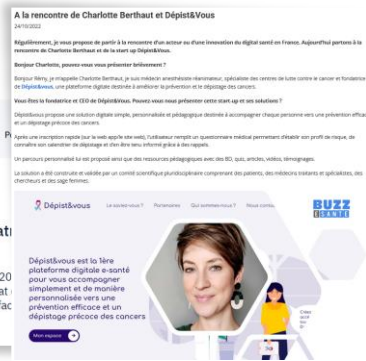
A la rencontre de Charlotte Berthaut et Dépist&Vous

24/10/2022

Régulièrement, je vous propose de partir à la rencontre d'un acteur ou d'une innovation du digital santé en France. Aujourd'hui partons à la rencontre de Charlotte Berthaut et de la start up Dépist&Vous.

Bonjour Charlotte, pouvez-vous vous présenter brièvement ?

Bonjour Rémy, je m'appelle Charlotte Berthaut, je suis médecin anesthésiste-réanimateur, spécialiste des centres de lutte contre le cancer et fondatrice de Dépist&vous, une plateforme digitale destinée à améliorer la prévention et le dépistage des cancers.

Vous êtes la fondatrice et CEO de Dépist&Vous. Pouvez-vous nous présenter cette start up et ses solutions ?

Dépist&vous propose une solution digitale simple, personnalisée et pédagogique destinée à accompagner chaque personne vers une prévention efficace et un dépistage précoce des cancers.

Après une inscription rapide (sur le web app/le site web), l'utilisateur remplit un questionnaire médical permettant d'établir son profil de risque, de connaître son calendrier de dépistage et d'en être tenu informé grâce à des rappels.

Un parcours personnalisé lui est proposé ainsi que des ressources pédagogiques avec des BD, quiz, articles, vidéos, témoignages.

La solution a été construite et validée par un comité scientifique pluridisciplinaire comprenant des patients, des médecins traitants et spécialistes, des chercheurs et des sages femmes.

Dépist&vous Le savez-vous ? Partenaires Qui sommes-nous ? Nous conta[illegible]

BUZZ E-SANTÉ

Dépist&vous est la 1ère plateforme digitale e-santé pour vous accompagner simplement et de manière personnalisée vers une prévention efficace et un dépistage précoce des cancers

Mon espace

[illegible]